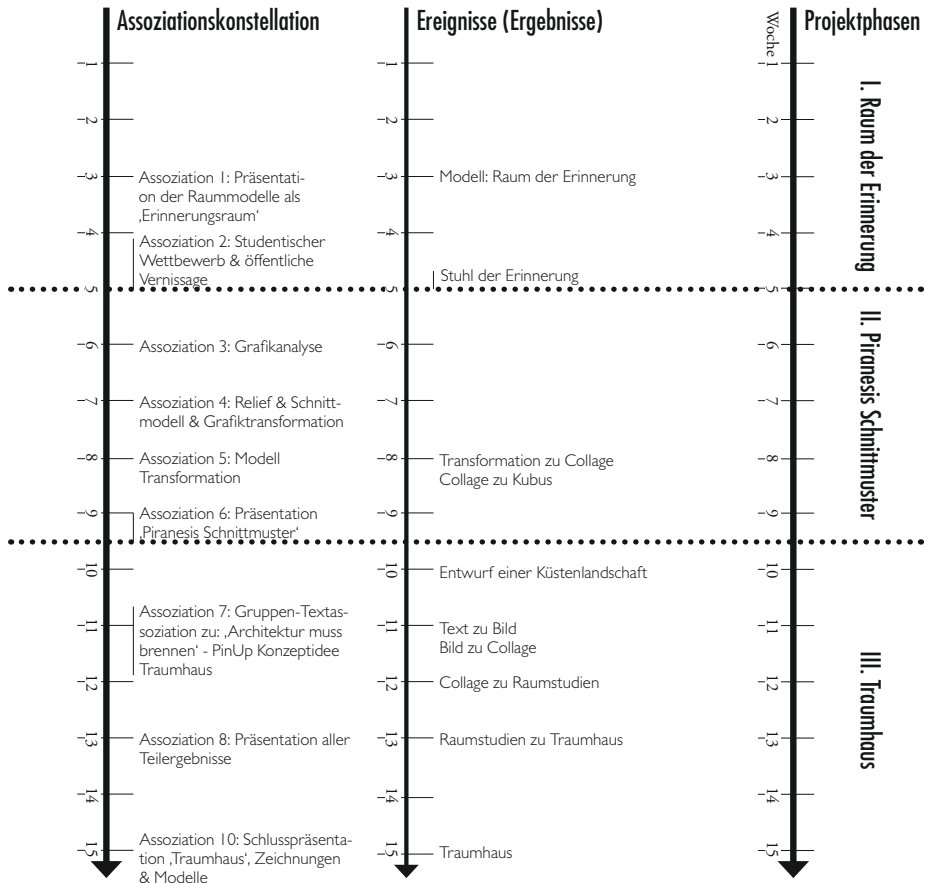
Assoziationskonstellation

1
2
3 Assoziation 1: Präsentation der Raummodelle als ‚Erinnerungsraum'
4 Assoziation 2: Studentischer Wettbewerb & öffentliche Vernissage
5
6 Assoziation 3: Grafikanalyse
7 Assoziation 4: Relief & Schnittmodell & Grafiktransformation
8 Assoziation 5: Modell Transformation
9 Assoziation 6: Präsentation ‚Piranesis Schnittmuster'
10
11 Assoziation 7: Gruppen-Textassoziation zu: ‚Architektur muss brennen' - PinUp Konzeptidee Traumhaus
12
13 Assoziation 8: Präsentation aller Teilergebnisse
14
15 Assoziation 10: Schlusspräsentation ‚Traumhaus', Zeichnungen & Modelle

Ereignisse (Ergebnisse)

1
2
3 Modell: Raum der Erinnerung
4
Stuhl der Erinnerung
5
6
7
8 Transformation zu Collage
Collage zu Kubus
9
10 Entwurf einer Küstenlandschaft
11 Text zu Bild
Bild zu Collage
12 Collage zu Raumstudien
13 Raumstudien zu Traumhaus
14
15 Traumhaus

Projektphasen

Woche 1
2
3
4
5
6
7
8
9
10
11
12
13
14
15

I. Raum der Erinnerung
II. Piranesis Schnittmuster
III. Traumhaus